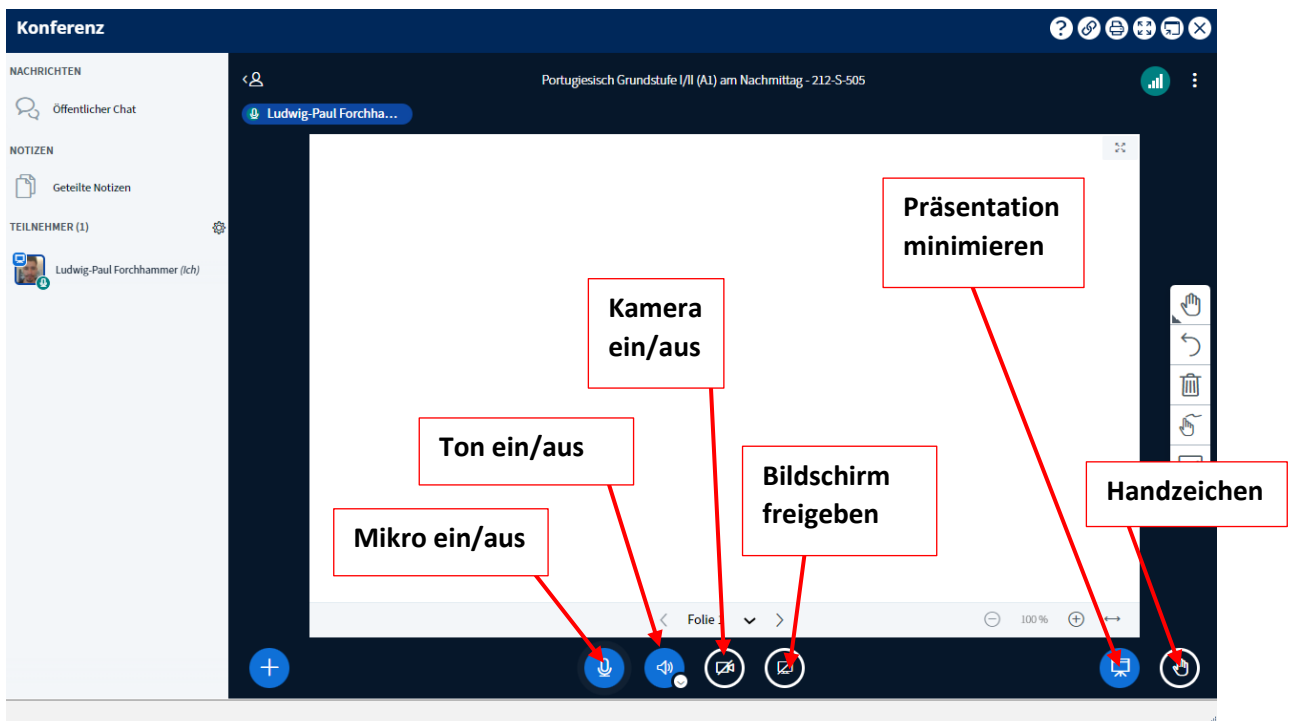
Konferenz

NACHRICHTEN

Öffentlicher Chat

NOTIZEN

Geteilte Notizen

TEILNEHMER (1)

Ludwig-Paul Forchhammer (Ich)

Portugiesisch Grundstufe I/II (A1) am Nachmittag - 212-S-505

Ludwig-Paul Forchha...

Präsentation minimieren

Kamera ein/aus

Ton ein/aus

Bildschirm freigeben

Handzeichen

Mikro ein/aus

Folie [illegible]

100 %